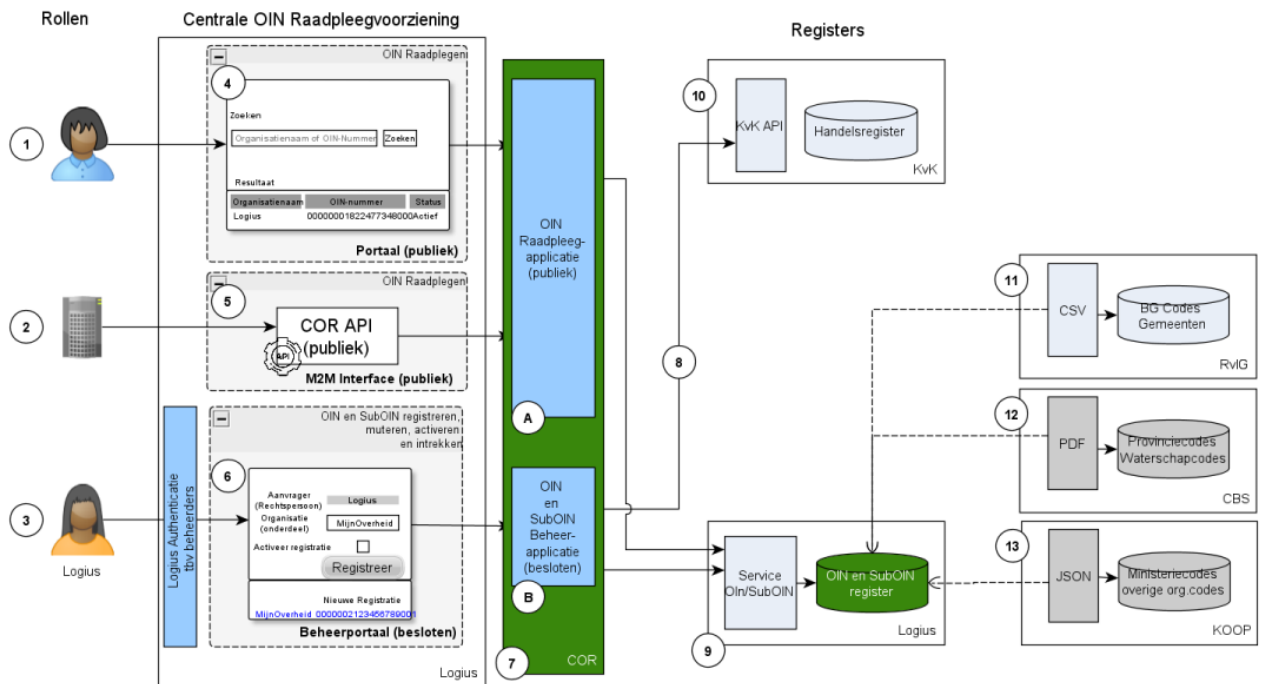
Rollen

Centrale OIN Raadpleegvoorziening

Registers

1

2

3

Logius

OIN Raadplegen

4

Zoeken

Organisatienaam of OIN-Nummer

Zoeken

Resultaat

| Organisatienaam | OIN-nummer | Status |
|---|---|---|
| Logius | 00000001822477348000 | Actief |

Portaal (publiek)

OIN Raadplegen

5

COR API (publiek)

API

M2M Interface (publiek)

Logius Authenticatie tbv beheerders

OIN en SubOIN registreren, muteren, activeren en intrekken

6

Aanvrager (Rechtspersoon) Logius

Organisatie (onderdeel) MijnOverheid

Activeer registratie

Registreer

Nieuwe Registratie

MijnOverheid 00000002123456789000

Beheerportaal (besloten)

Logius

OIN Raadpleeg-applicatie (publiek)

A

OIN en SubOIN Beheer-applicatie (besloten)

B

7

COR

8

10

KvK API

Handelsregister

KvK

11

CSV

BG Codes Gemeenten

RvIG

12

PDF

Provinciecodes Waterschapcodes

CBS

Service OIn/SubOIN

OIN en SubOIN register

Logius

9

13

JSON

Ministeriecodes overige org.codes

KOOP